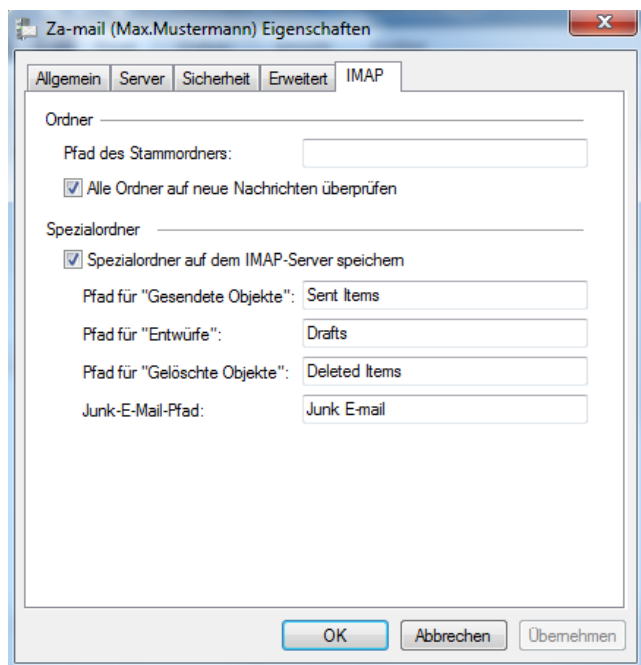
Za-mail (Max.Mustermann) Eigenschaften

Allgemein | Server | Sicherheit | Erweitert | IMAP

Ordner

Pfad des Stammordners:

Alle Ordner auf neue Nachrichten überprüfen

Spezialordner

Spezialordner auf dem IMAP-Server speichern

Pfad für "Gesendete Objekte": Sent Items

Pfad für "Entwürfe": Drafts

Pfad für "Gelöschte Objekte": Deleted Items

Junk-E-Mail-Pfad: Junk E-mail

OK | Abbrechen | Übernehmen